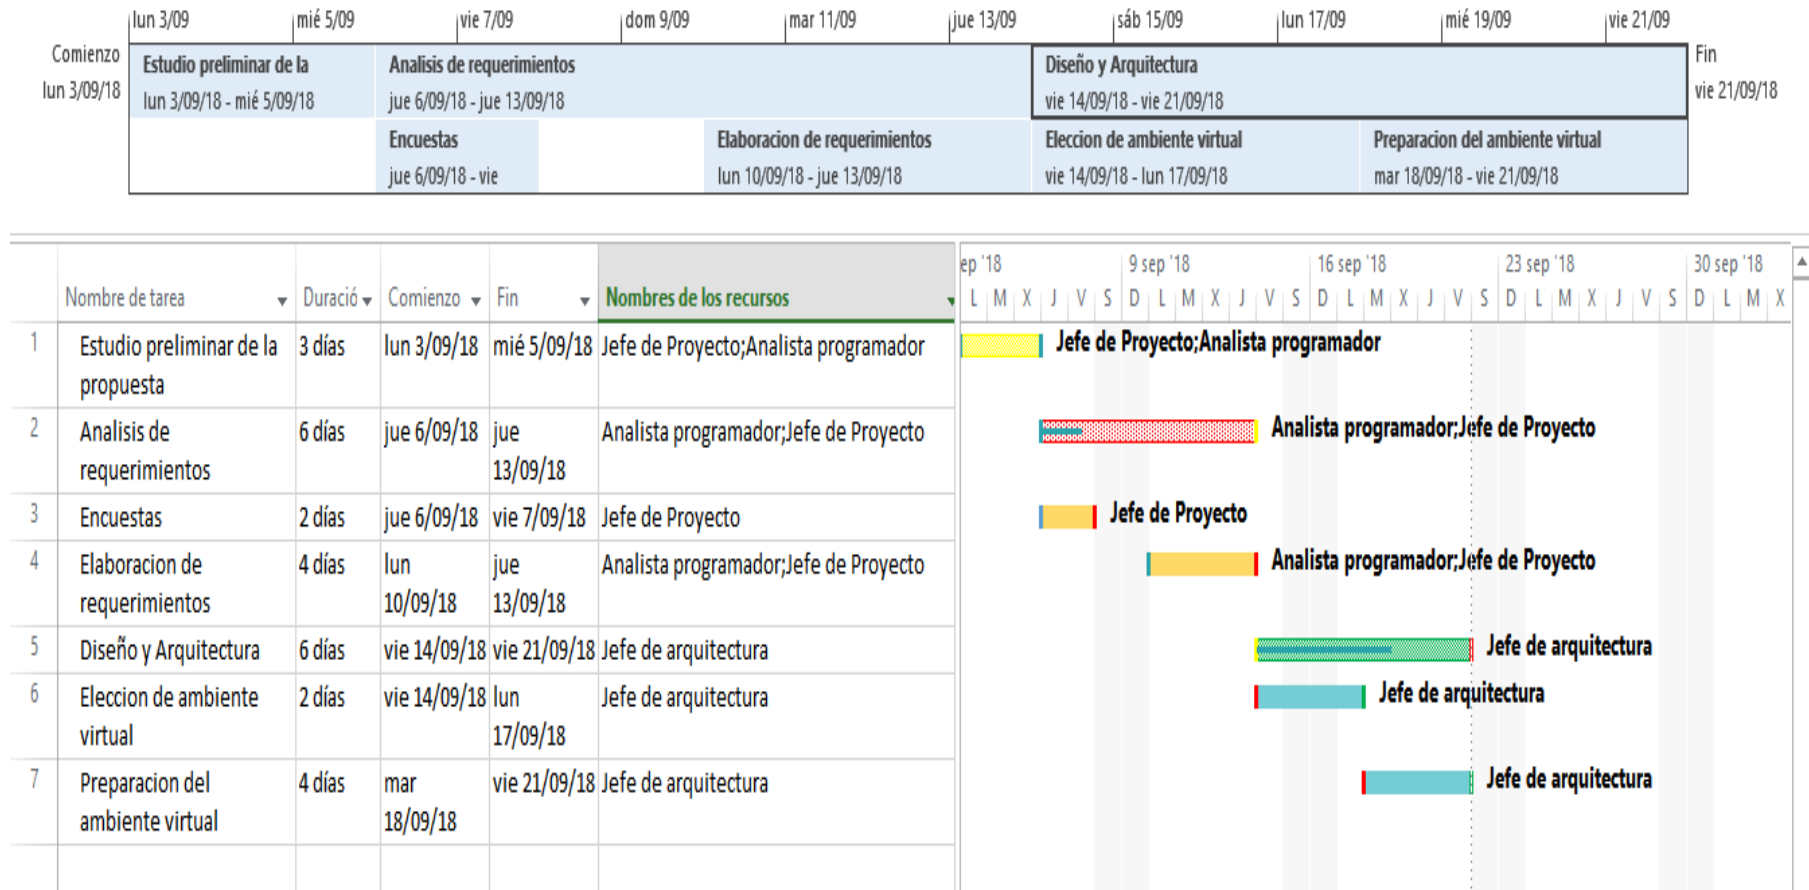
lun 3/09 | mié 5/09 | vie 7/09 | dom 9/09 | mar 11/09 | jue 13/09 | sáb 15/09 | lun 17/09 | mié 19/09 | vie 21/09

Comienzo lun 3/09/18

Estudio preliminar de la
lun 3/09/18 - mié 5/09/18

Analisis de requerimientos
jue 6/09/18 - jue 13/09/18

Diseño y Arquitectura
vie 14/09/18 - vie 21/09/18

Fin vie 21/09/18

Encuestas
jue 6/09/18 - vie

Elaboracion de requerimientos
lun 10/09/18 - jue 13/09/18

Eleccion de ambiente virtual
vie 14/09/18 - lun 17/09/18

Preparacion del ambiente virtual
mar 18/09/18 - vie 21/09/18

| | Nombre de tarea | Duració | Comienzo | Fin | Nombres de los recursos |
|---|---|---|---|---|---|
| 1 | Estudio preliminar de la propuesta | 3 días | lun 3/09/18 | mié 5/09/18 | Jefe de Proyecto;Analista programador |
| 2 | Analisis de requerimientos | 6 días | jue 6/09/18 | jue 13/09/18 | Analista programador;Jefe de Proyecto |
| 3 | Encuestas | 2 días | jue 6/09/18 | vie 7/09/18 | Jefe de Proyecto |
| 4 | Elaboracion de requerimientos | 4 días | lun 10/09/18 | jue 13/09/18 | Analista programador;Jefe de Proyecto |
| 5 | Diseño y Arquitectura | 6 días | vie 14/09/18 | vie 21/09/18 | Jefe de arquitectura |
| 6 | Eleccion de ambiente virtual | 2 días | vie 14/09/18 | lun 17/09/18 | Jefe de arquitectura |
| 7 | Preparacion del ambiente virtual | 4 días | mar 18/09/18 | vie 21/09/18 | Jefe de arquitectura |

ep '18 | 9 sep '18 | 16 sep '18 | 23 sep '18 | 30 sep '18
L M X J V S D L M X J V S D L M X J V S D L M X J V S D L M X

Jefe de Proyecto;Analista programador
Analista programador;Jefe de Proyecto
Jefe de Proyecto
Analista programador;Jefe de Proyecto
Jefe de arquitectura
Jefe de arquitectura
Jefe de arquitectura